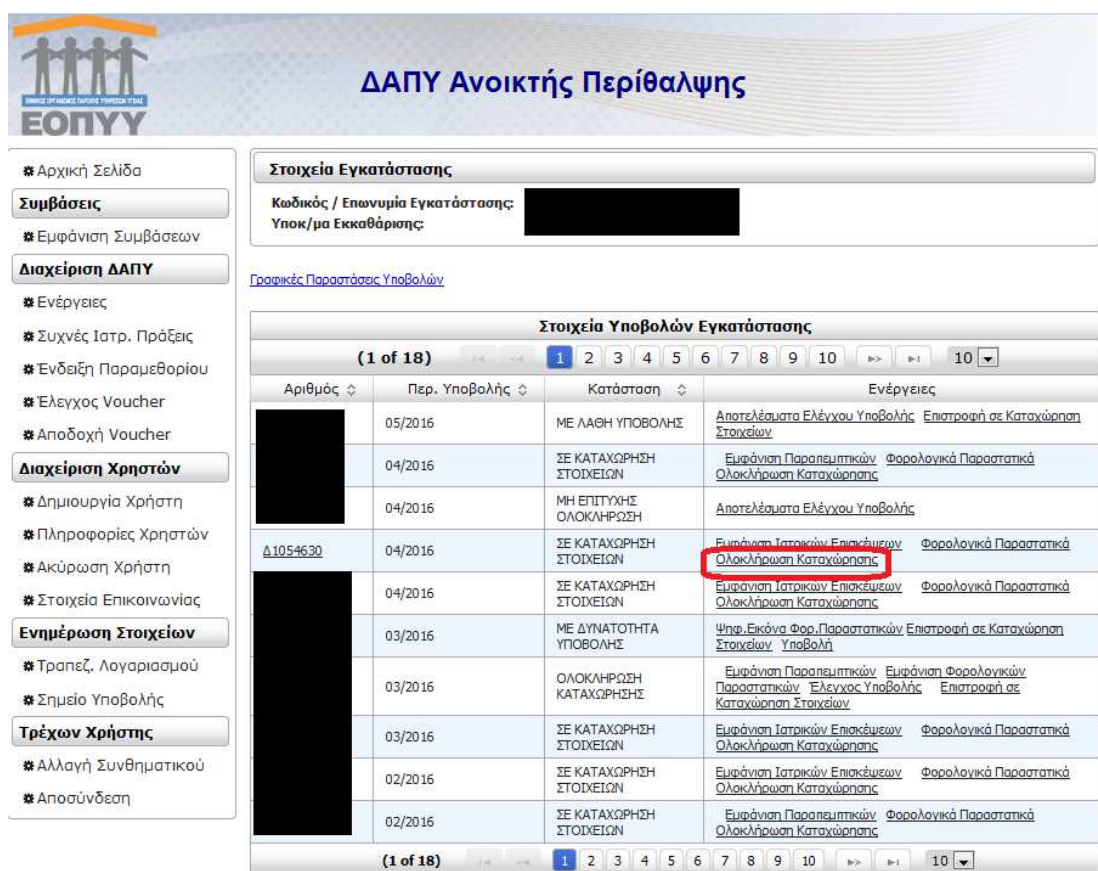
ΕΘΝΙΚΟΣ ΟΡΓΑΝΙΣΜΟΣ ΠΑΡΟΧΗΣ ΥΠΗΡΕΣΙΩΝ ΥΓΕΙΑΣ
ΕΟΠΥΥ

ΔΑΠΥ Ανοικτής Περίθαλψης

Αρχική Σελίδα
Συμβάσεις
Εμφάνιση Συμβάσεων
Διαχείριση ΔΑΠΥ
Ενέργειες
Συχνές Ιατρ. Πράξεις
Ένδειξη Παραμεθορίου
Έλεγχος Voucher
Αποδοχή Voucher
Διαχείριση Χρηστών
Δημιουργία Χρήστη
Πληροφορίες Χρηστών
Ακύρωση Χρήστη
Στοιχεία Επικοινωνίας
Ενημέρωση Στοιχείων
Τραπεζ. Λογαριασμού
Σημείο Υποβολής
Τρέχων Χρήστης
Αλλαγή Συνθηματικού
Αποσύνδεση

Στοιχεία Εγκατάστασης
Κωδικός / Επωνυμία Εγκατάστασης:
Υποκ/μα Εκκαθάρισης:

Γραφικές Παραστάσεις Υποβολών

Στοιχεία Υποβολών Εγκατάστασης
(1 of 18) 1 2 3 4 5 6 7 8 9 10 10

| Αριθμός | Περ. Υποβολής | Κατάσταση | Ενέργειες |
|---|---|---|---|
| | 05/2016 | ΜΕ ΛΑΘΗ ΥΠΟΒΟΛΗΣ | Αποτελέσματα Ελέγχου Υποβολής Επιστροφή σε Καταχώρηση Στοιχείων |
| | 04/2016 | ΣΕ ΚΑΤΑΧΩΡΗΣΗ ΣΤΟΙΧΕΙΩΝ | Εμφάνιση Παραπεμπτικών Φορολογικά Παραστατικά Ολοκλήρωση Καταχώρησης |
| | 04/2016 | ΜΗ ΕΠΙΤΥΧΗΣ ΟΛΟΚΛΗΡΩΣΗ | Αποτελέσματα Ελέγχου Υποβολής |
| Δ1054630 | 04/2016 | ΣΕ ΚΑΤΑΧΩΡΗΣΗ ΣΤΟΙΧΕΙΩΝ | Εμφάνιση Ιατρικών Επισκέψεων Φορολογικά Παραστατικά Ολοκλήρωση Καταχώρησης |
| | 04/2016 | ΣΕ ΚΑΤΑΧΩΡΗΣΗ ΣΤΟΙΧΕΙΩΝ | Εμφάνιση Ιατρικών Επισκέψεων Φορολογικά Παραστατικά Ολοκλήρωση Καταχώρησης |
| | 03/2016 | ΜΕ ΔΥΝΑΤΟΤΗΤΑ ΥΠΟΒΟΛΗΣ | Ψηφ.Εικόνα Φορ.Παραστατικών Επιστροφή σε Καταχώρηση Στοιχείων Υποβολή |
| | 03/2016 | ΟΛΟΚΛΗΡΩΣΗ ΚΑΤΑΧΩΡΗΣΗΣ | Εμφάνιση Παραπεμπτικών Εμφάνιση Φορολογικών Παραστατικών Έλεγχος Υποβολής Επιστροφή σε Καταχώρηση Στοιχείων |
| | 03/2016 | ΣΕ ΚΑΤΑΧΩΡΗΣΗ ΣΤΟΙΧΕΙΩΝ | Εμφάνιση Ιατρικών Επισκέψεων Φορολογικά Παραστατικά Ολοκλήρωση Καταχώρησης |
| | 02/2016 | ΣΕ ΚΑΤΑΧΩΡΗΣΗ ΣΤΟΙΧΕΙΩΝ | Εμφάνιση Ιατρικών Επισκέψεων Φορολογικά Παραστατικά Ολοκλήρωση Καταχώρησης |
| | 02/2016 | ΣΕ ΚΑΤΑΧΩΡΗΣΗ ΣΤΟΙΧΕΙΩΝ | Εμφάνιση Παραπεμπτικών Φορολογικά Παραστατικά Ολοκλήρωση Καταχώρησης |

(1 of 18) 1 2 3 4 5 6 7 8 9 10 10